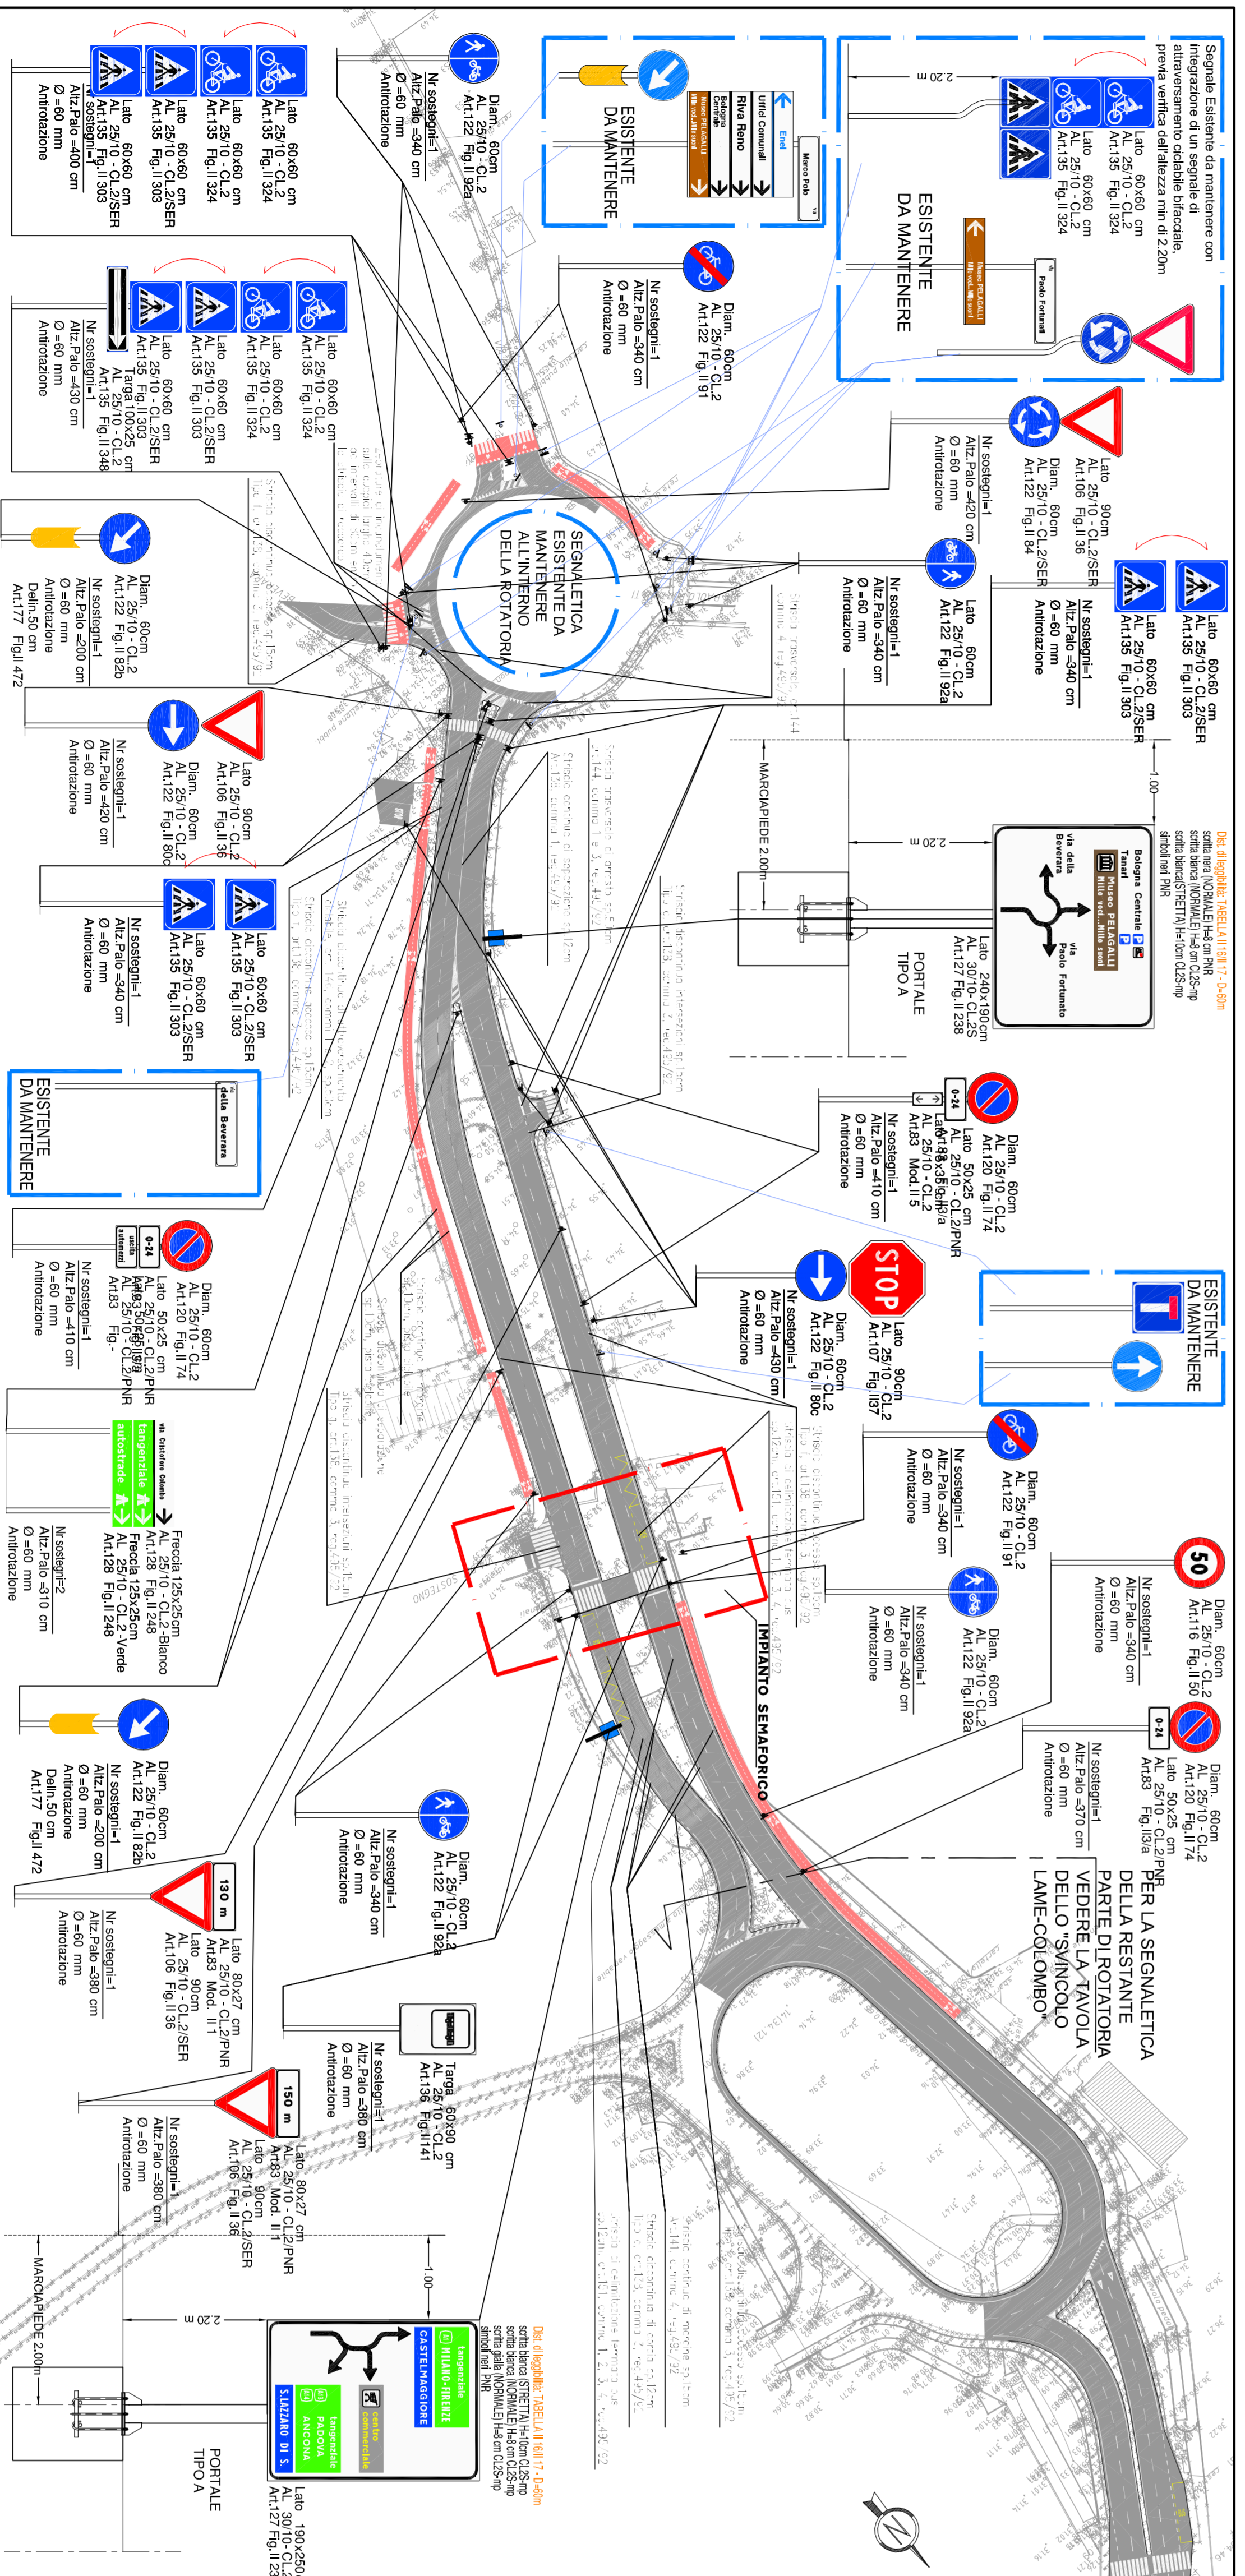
Segnale Esistente da mantenere con integrazione di un segnale di attraversamento ciclabile bifacciale, previa verifica dell'altezza min di 2.20m

Lato 60x60 cm
AL 25/10 - CL.2
Art.135 Fig.II 324

Lato 60x60 cm
AL 25/10 - CL.2
Art.135 Fig.II 324

2.20 m

ESISTENTE
DA MANTENERE

Paolo Fortunato

Museo PELAGALLI

Enel
Uffici Comunali
Riva Reno
Marco Polo

ESISTENTE
DA MANTENERE

Diam. 60cm
AL 25/10 - CL.2
Art.122 Fig.II 92a
Nr sostegni=1
Altz.Palo =340 cm
Ø =60 mm
Antirotazione

Lato 60x60 cm
AL 25/10 - CL.2
Art.135 Fig.II 324

Lato 60x60 cm
AL 25/10 - CL.2
Art.135 Fig.II 324

Lato 60x60 cm
AL 25/10 - CL.2/SER
Art.135 Fig.II 303

Lato 60x60 cm
AL 25/10 - CL.2/SER
Art.135 Fig.II 303
Nr sostegni=1
Altz.Palo =400 cm
Ø =60 mm
Antirotazione

Diam. 60cm
AL 25/10 - CL.2
Art.122 Fig.II 91
Nr sostegni=1
Altz.Palo =340 cm
Ø =60 mm
Antirotazione

Lato 60x60 cm
AL 25/10 - CL.2
Art.135 Fig.II 324

Lato 60x60 cm
AL 25/10 - CL.2
Art.135 Fig.II 324

Lato 60x60 cm
AL 25/10 - CL.2/SER
Art.135 Fig.II 303

Lato 60x60 cm
AL 25/10 - CL.2/SER
Art.135 Fig.II 303
Targa 100x25 cm
AL 25/10 - CL.2
Art.135 Fig.II 348
Nr sostegni=1
Altz.Palo =430 cm
Ø =60 mm
Antirotazione

Lato 90cm
AL 25/10 - CL.2/SER
Art.106 Fig.II 36
Diam. 60cm
AL 25/10 - CL.2/SER
Art.122 Fig.II 84
Nr sostegni=1
Altz.Palo =420 cm
Ø =60 mm
Antirotazione

SEGNALETICA
ESISTENTE DA
MANTENERE
ALL'INTERNO
DELLA ROTATORIA

Lato 60x60 cm
AL 25/10 - CL.2/SER
Art.135 Fig.II 303

Lato 60x60 cm
AL 25/10 - CL.2/SER
Art.135 Fig.II 303
Nr sostegni=1
Altz.Palo =340 cm
Ø =60 mm
Antirotazione

Lato 60cm
AL 25/10 - CL.2
Art.122 Fig.II 92a
Nr sostegni=1
Altz.Palo =340 cm
Ø =60 mm
Antirotazione

Diam. 60cm
AL 25/10 - CL.2
Art.122 Fig.II 82b
Nr sostegni=1
Altz.Palo =200 cm
Ø =60 mm
Antirotazione
Delin.50 cm
Art.177 Fig.II 472

Lato 90cm
AL 25/10 - CL.2
Art.106 Fig.II 36
Diam. 60cm
AL 25/10 - CL.2
Art.122 Fig.II 80c
Nr sostegni=1
Altz.Palo =420 cm
Ø =60 mm
Antirotazione

MARCIAPIEDE 2.00m

1.00

2.20 m

Dist. di leggibilità: TABELLA II 16/II 17 - D=60m
scritta nera (NORMALE) H=8 cm PNR
scritta bianca (NORMALE) H=8 cm CL2S-mp
scritta bianca (STRETTA) H=10cm CL2S-mp
simboli neri PNR

Bologna Centrale P
Tanari
Museo PELAGALLI Mille voci...Mille suoni
via della Beverara
via Paolo Fortunato

Lato 240x190cm
AL 30/10 - CL.2S
Art.127 Fig.II 238

PORTALE
TIPO A

Lato 60x60 cm
AL 25/10 - CL.2/SER
Art.135 Fig.II 303

Lato 60x60 cm
AL 25/10 - CL.2/SER
Art.135 Fig.II 303
Nr sostegni=1
Altz.Palo =340 cm
Ø =60 mm
Antirotazione

via della Beverara

ESISTENTE
DA MANTENERE

Diam. 60cm
AL 25/10 - CL.2
Art.120 Fig.II 74
Lato 50x25 cm
AL 25/10 - CL.2/PNR
Art.83 Mod. II 5
Nr sostegni=1
Altz.Palo =410 cm
Ø =60 mm
Antirotazione

0-24

Diam. 60cm
AL 25/10 - CL.2
Art.120 Fig.II 74
Lato 50x25 cm
AL 25/10 - CL.2/PNR
Art.83 Fig.
Nr sostegni=1
Altz.Palo =410 cm
Ø =60 mm
Antirotazione

0-24
uscita automezzi

STOP
Lato 90cm
AL 25/10 - CL.2
Art.107 Fig.II 37
Diam. 60cm
AL 25/10 - CL.2
Art.122 Fig.II 80c
Nr sostegni=1
Altz.Palo =430 cm
Ø =60 mm
Antirotazione

ESISTENTE
DA MANTENERE

via Cristoforo Colombo
tangenziale
autostrade

Freccia 125x25cm
AL 25/10 - CL.2 - Bianco
Art.128 Fig.II 248
Freccia 125x25cm
AL 25/10 - CL.2 - Verde
Art.128 Fig.II 248
Nr sostegni=2
Altz.Palo =310 cm
Ø =60 mm
Antirotazione

Diam. 60cm
AL 25/10 - CL.2
Art.122 Fig.II 91
Nr sostegni=1
Altz.Palo =340 cm
Ø =60 mm
Antirotazione

IMPIANTO SEMAFORICO

50
Diam. 60cm
AL 25/10 - CL.2
Art.116 Fig.II 50
Nr sostegni=1
Altz.Palo =340 cm
Ø =60 mm
Antirotazione

Diam. 60cm
AL 25/10 - CL.2
Art.122 Fig.II 92a
Nr sostegni=1
Altz.Palo =340 cm
Ø =60 mm
Antirotazione

Diam. 60cm
AL 25/10 - CL.2
Art.120 Fig.II 74
Lato 50x25 cm
AL 25/10 - CL.2/PNR
Art.83 Fig.II3/a
Nr sostegni=1
Altz.Palo =370 cm
Ø =60 mm
Antirotazione

0-24

PER LA SEGNALETICA
DELLA RESTANTE
PARTE DI ROTATORIA
VEDERE LA TAVOLA
DELLO "SVINCOLO
LAME-COLOMBO"

Diam. 60cm
AL 25/10 - CL.2
Art.122 Fig.II 82b
Nr sostegni=1
Altz.Palo =200 cm
Ø =60 mm
Antirotazione
Delin.50 cm
Art.177 Fig.II 472

Diam. 60cm
AL 25/10 - CL.2
Art.122 Fig.II 92a
Nr sostegni=1
Altz.Palo =340 cm
Ø =60 mm
Antirotazione

130 m
Lato 80x27 cm
AL 25/10 - CL.2/PNR
Art.83 Mod. II 1
Lato 90cm
AL 25/10 - CL.2/SER
Art.106 Fig.II 36
Nr sostegni=1
Altz.Palo =380 cm
Ø =60 mm
Antirotazione

Targa 60x90 cm
AL 25/10 - CL.2
Art.136 Fig.II 141
Nr sostegni=1
Altz.Palo =380 cm
Ø =60 mm
Antirotazione

150 m
Lato 80x27 cm
AL 25/10 - CL.2/PNR
Art.83 Mod. II 1
Lato 90cm
AL 25/10 - CL.2/SER
Art.106 Fig.II 36
Nr sostegni=1
Altz.Palo =380 cm
Ø =60 mm
Antirotazione

MARCIAPIEDE 2.00m

1.00

2.20 m

Dist. di leggibilità: TABELLA II 16/II 17 - D=60m
scritta bianca (STRETTA) H=10cm CL2S-mp
scritta bianca (NORMALE) H=8 cm CL2S-mp
scritta gialla (NORMALE) H=8 cm CL2S-mp
simboli neri PNR

tangenziale MILANO-FIRENZE
CASTELMAGGIORE
centro commerciale
tangenziale PADOVA ANCONA
S.LAZZARO DI S.

Lato 190x250
AL 30/10 - CL.2
Art.127 Fig.II 23

PORTALE
TIPO A